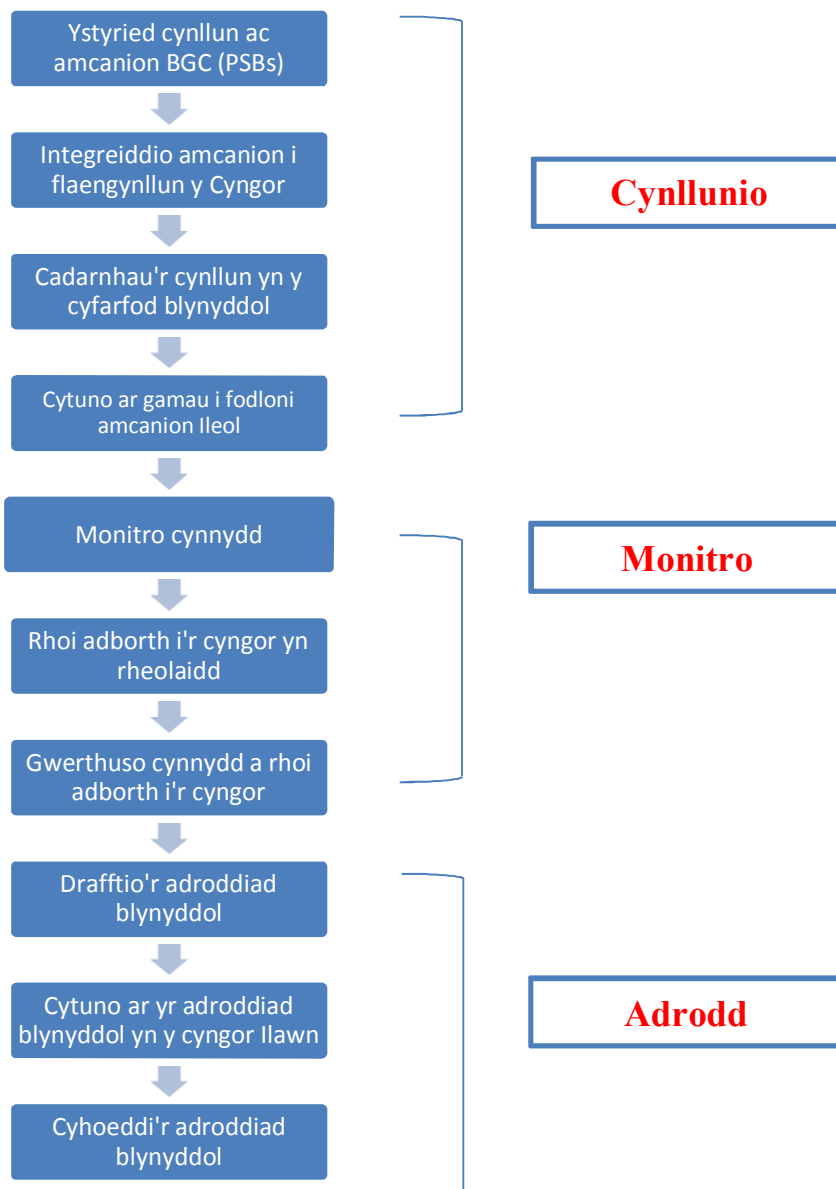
Ystyried cynllun ac amcanion BGC (PSBs)

Integreiddio amcanion i flaengynllun y Cyngor

Cadarnhau'r cynllun yn y cyfarfod blynyddol

Cytuno ar gamau i fodloni amcanion lleol

Cynllunio

Monitro cynnydd

Rhoi adborth i'r cyngor yn rheolaidd

Gwerthuso cynnydd a rhoi adborth i'r cyngor

Monitro

Drafftio'r adroddiad blynyddol

Cytuno ar yr adroddiad blynyddol yn y cyngor llawn

Cyhoeddi'r adroddiad blynyddol

Adrodd